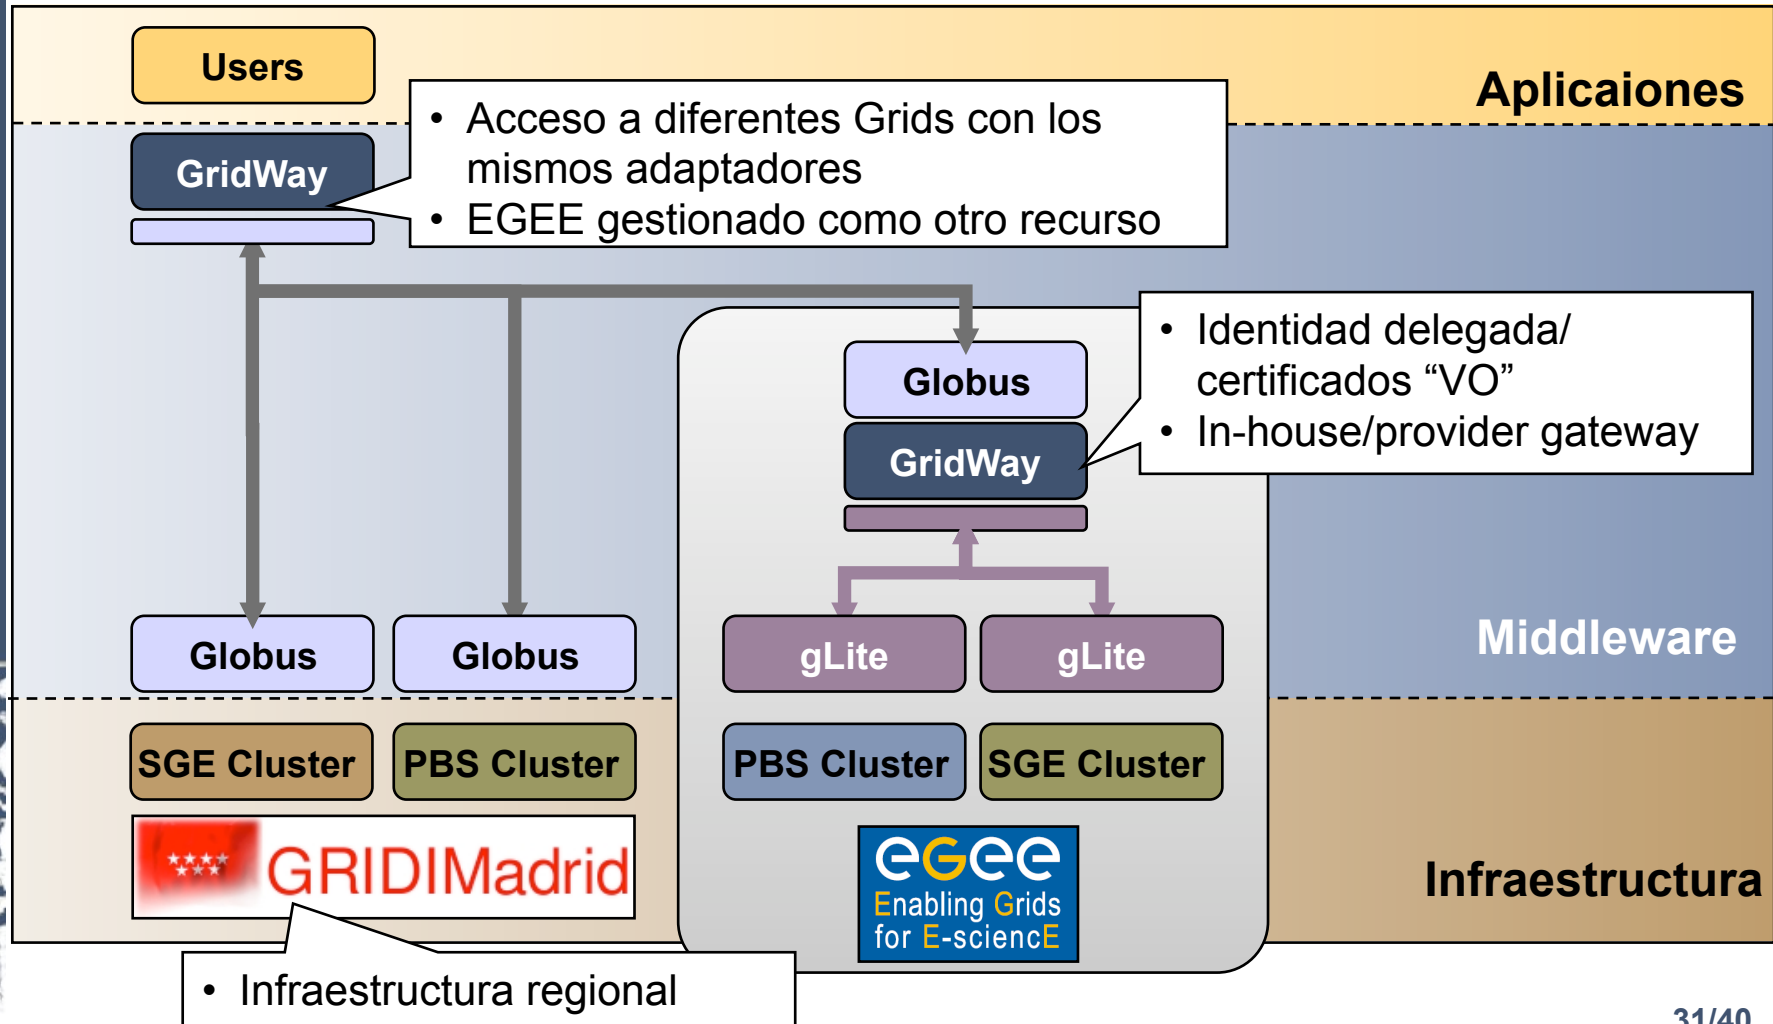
Users

Aplicaiones

- Acceso a diferentes Grids con los mismos adaptadores
- EGEE gestionado como otro recurso

GridWay

Globus

GridWay

- Identidad delegada/ certificados “VO”
- In-house/provider gateway

Globus

Globus

gLite

gLite

Middleware

SGE Cluster

PBS Cluster

PBS Cluster

SGE Cluster

GRIDIMadrid

egee
Enabling Grids for E-sciencE

Infraestructura

- Infraestructura regional

31/40